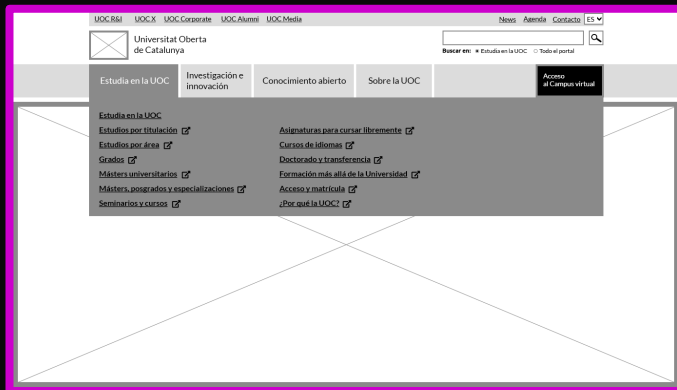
UOC R&I UOC X UOC Corporate UOC Alumni UOC Media

News Agenda Contacto ES

Universitat Oberta de Catalunya

Buscar en: Estudia en la UOC Todo el portal

Estudia en la UOC | Investigación e innovación | Conocimiento abierto | Sobre la UOC | Acceso al Campus virtual

Estudia en la UOC

Estudios por titulación
Estudios por área
Grados
Másters universitarios
Másters, posgrados y especializaciones
Seminarios y cursos

Asignaturas para cursar libremente
Cursos de idiomas
Doctorado y transferencia
Formación más allá de la Universidad
Acceso y matrícula
¿Por qué la UOC?